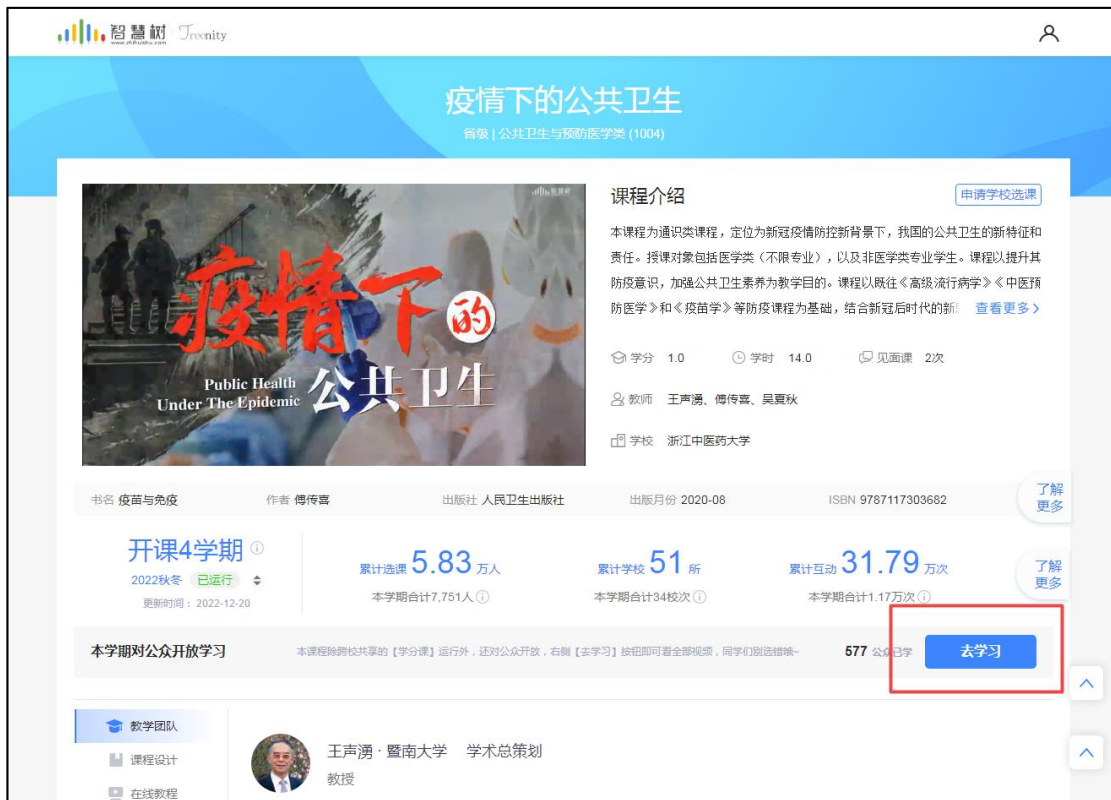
智慧树 www.zhihuishu.com Treenity

疫情下的公共卫生

省级 | 公共卫生与预防医学类 (1004)

疫情下的 公共卫生

Public Health Under The Epidemic

课程介绍

申请学校选课

本课程为通识类课程，定位为新冠疫情防控新背景下，我国的公共卫生的新特征和责任。授课对象包括医学类（不限专业），以及非医学类专业学生。课程以提升其防疫意识，加强公共卫生素养为教学目的。课程以既往《高级流行病学》《中医预防医学》和《疫苗学》等防疫课程为基础，结合新冠后时代的新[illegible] 查看更多

学分 1.0 学时 14.0 见面课 2次

教师 王声湧、傅传喜、吴夏秋

学校 浙江中医药大学

书名 疫苗与免疫 作者 傅传喜 出版社 人民卫生出版社 出版月份 2020-08 ISBN 9787117303682

了解更多

开课4学期

2022秋冬 已运行

更新时间：2022-12-20

累计选课 5.83 万人

本学期合计7,751人

累计学校 51 所

本学期合计34校次

累计互动 31.79 万次

本学期合计1.17万次

了解更多

本学期对公众开放学习

本课程除跨校共享的【学分课】运行外，还对公众开放，右侧【去学习】按钮即可看全部视频，同学们别选错哦~

577 公众已学

去学习

教学团队

课程设计

在线教程

王声湧 · 暨南大学 学术总策划

教授